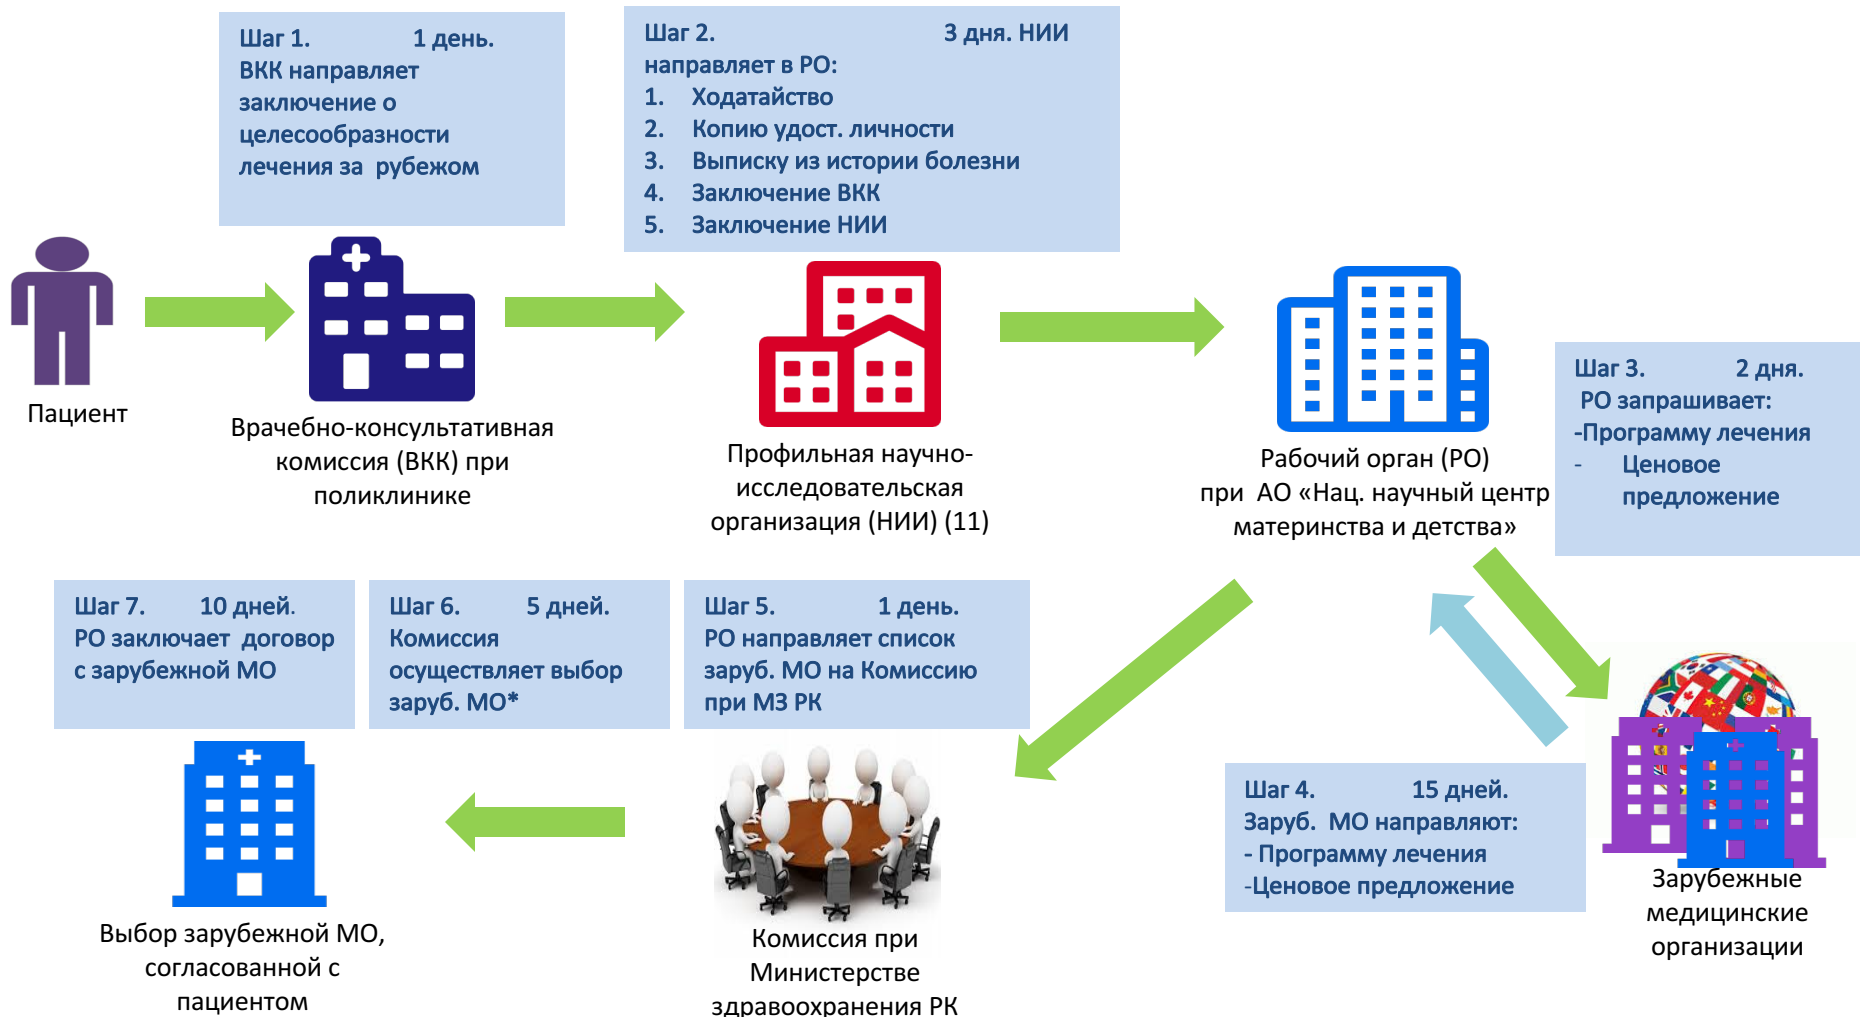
Шаг 1. 1 день.
ВКК направляет заключение о целесобразности лечения за рубежом

Шаг 2. 3 дня. НИИ направляет в РО:
1. Ходатайство
2. Копию удост. личности
3. Выписку из истории болезни
4. Заключение ВКК
5. Заключение НИИ

Пациент

Врачебно-консультативная комиссия (ВКК) при поликлинике

Профильная научно-исследовательская организация (НИИ) (11)

Рабочий орган (РО) при АО «Нац. научный центр материнства и детства»

Шаг 3. 2 дня.
РО запрашивает:
-Программу лечения
- Ценовое предложение

Шаг 7. 10 дней.
РО заключает договор с зарубежной МО

Шаг 6. 5 дней.
Комиссия осуществляет выбор заруб. МО*

Шаг 5. 1 день.
РО направляет список заруб. МО на Комиссию при МЗ РК

Шаг 4. 15 дней.
Заруб. МО направляют:
- Программу лечения
-Ценовое предложение

Зарубежные медицинские организации

Выбор зарубежной МО, согласованной с пациентом

Комиссия при Министерстве здравоохранения РК